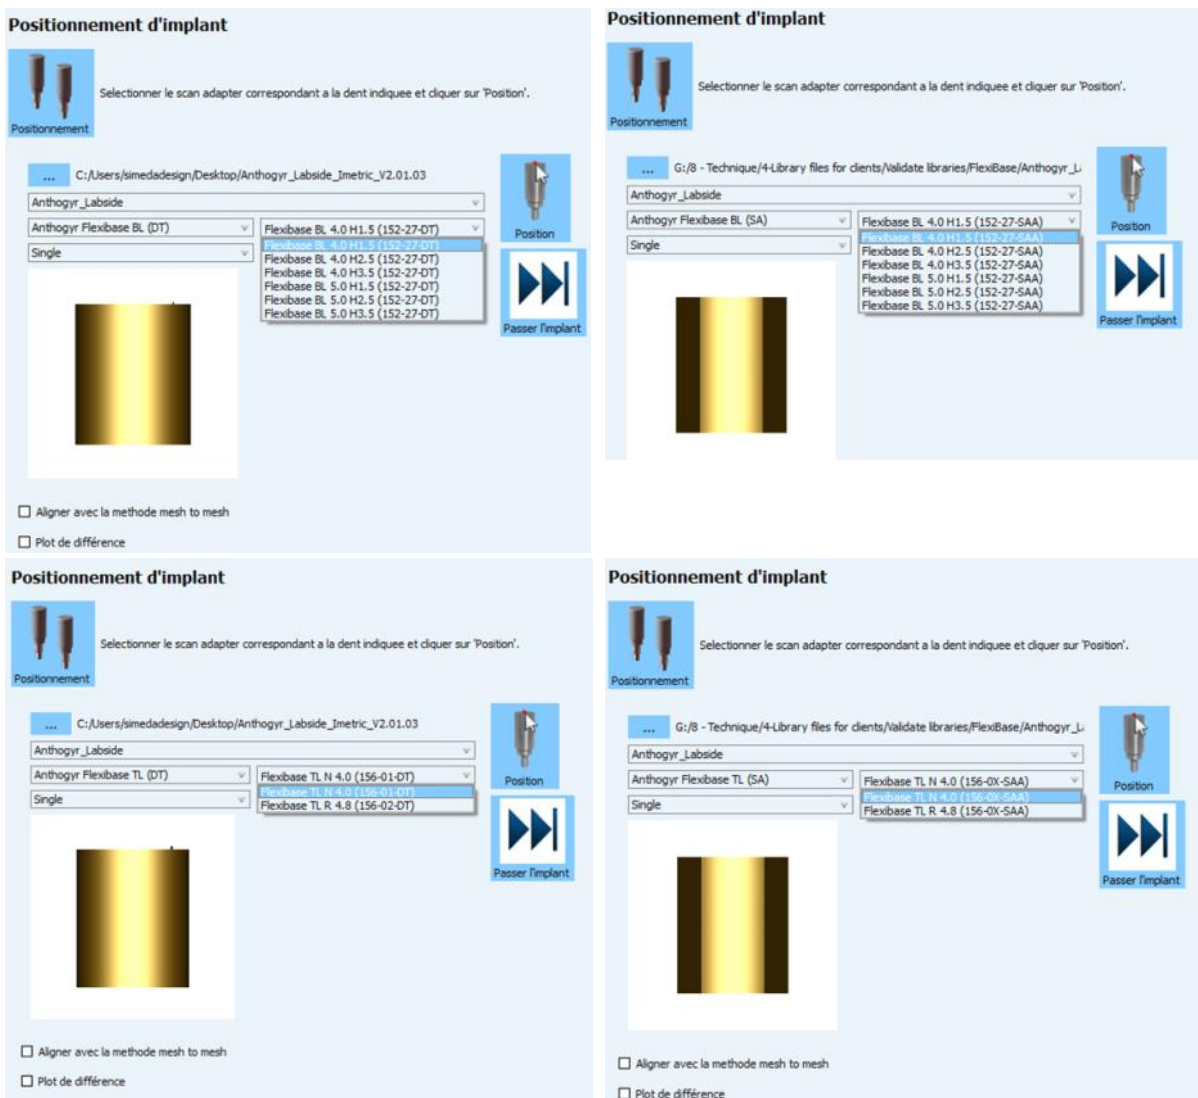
Positionnement d'implant

Positionnement

Selectionner le scan adapter correspondant a la dent indiquee et cliquer sur 'Position'.

...
C:/Users/simedadesign/Desktop/Anthogyr_Labside_Imetric_V2.01.03

Anthogyr_Labside

Anthogyr Flexibase BL (DT)

Flexibase BL 4.0 H1.5 (152-27-DT)

Single

Flexibase BL 4.0 H1.5 (152-27-DT)
Flexibase BL 4.0 H2.5 (152-27-DT)
Flexibase BL 4.0 H3.5 (152-27-DT)
Flexibase BL 5.0 H1.5 (152-27-DT)
Flexibase BL 5.0 H2.5 (152-27-DT)
Flexibase BL 5.0 H3.5 (152-27-DT)

Position

Passer l'implant

Aligner avec la methode mesh to mesh

Plot de différence

Positionnement d'implant

Positionnement

Selectionner le scan adapter correspondant a la dent indiquee et cliquer sur 'Position'.

...
G:/8 - Technique/4-Library files for clients/Validate libraries/FlexiBase/Anthogyr_L

Anthogyr_Labside

Anthogyr Flexibase BL (SA)

Flexibase BL 4.0 H1.5 (152-27-SAA)

Single

Flexibase BL 4.0 H1.5 (152-27-SAA)
Flexibase BL 4.0 H2.5 (152-27-SAA)
Flexibase BL 4.0 H3.5 (152-27-SAA)
Flexibase BL 5.0 H1.5 (152-27-SAA)
Flexibase BL 5.0 H2.5 (152-27-SAA)
Flexibase BL 5.0 H3.5 (152-27-SAA)

Position

Passer l'implant

Positionnement d'implant

Positionnement

Selectionner le scan adapter correspondant a la dent indiquee et cliquer sur 'Position'.

...
C:/Users/simedadesign/Desktop/Anthogyr_Labside_Imetric_V2.01.03

Anthogyr_Labside

Anthogyr Flexibase TL (DT)

Flexibase TL N 4.0 (156-01-DT)

Single

Flexibase TL N 4.0 (156-01-DT)
Flexibase TL R 4.8 (156-02-DT)

Position

Passer l'implant

Aligner avec la methode mesh to mesh

Plot de différence

Positionnement d'implant

Positionnement

Selectionner le scan adapter correspondant a la dent indiquee et cliquer sur 'Position'.

...
G:/8 - Technique/4-Library files for clients/Validate libraries/FlexiBase/Anthogyr_L

Anthogyr_Labside

Anthogyr Flexibase TL (SA)

Flexibase TL N 4.0 (156-0X-SAA)

Single

Flexibase TL N 4.0 (156-0X-SAA)
Flexibase TL R 4.8 (156-0X-SAA)

Position

Passer l'implant

Aligner avec la methode mesh to mesh

Plot de différence